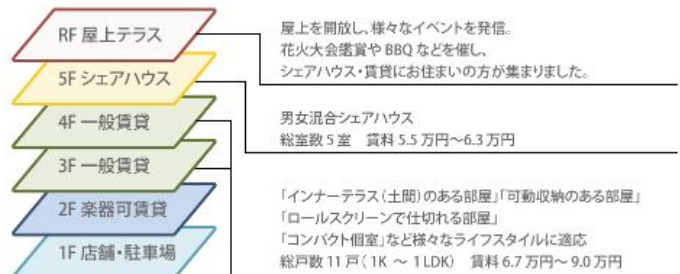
RF 屋上テラス

5F シェアハウス

4F 一般賃貸

3F 一般賃貸

2F 楽器可賃貸

1F 店舗・駐車場

屋上を開放し、様々なイベントを発信。
花火大会鑑賞や BBQ などを催し、
シェアハウス・賃貸にお住まいの方が集まりました。

男女混合シェアハウス
総室数 5 室　賃料 5.5 万円〜6.3 万円

「インナーテラス（土間）のある部屋」「可動収納のある部屋」
「ロールスクリーンで仕切れる部屋」
「コンパクト個室」など様々なライフスタイルに適応
総戸数 11 戸（1K 〜 1LDK）　賃料 6.7 万円〜9.0 万円